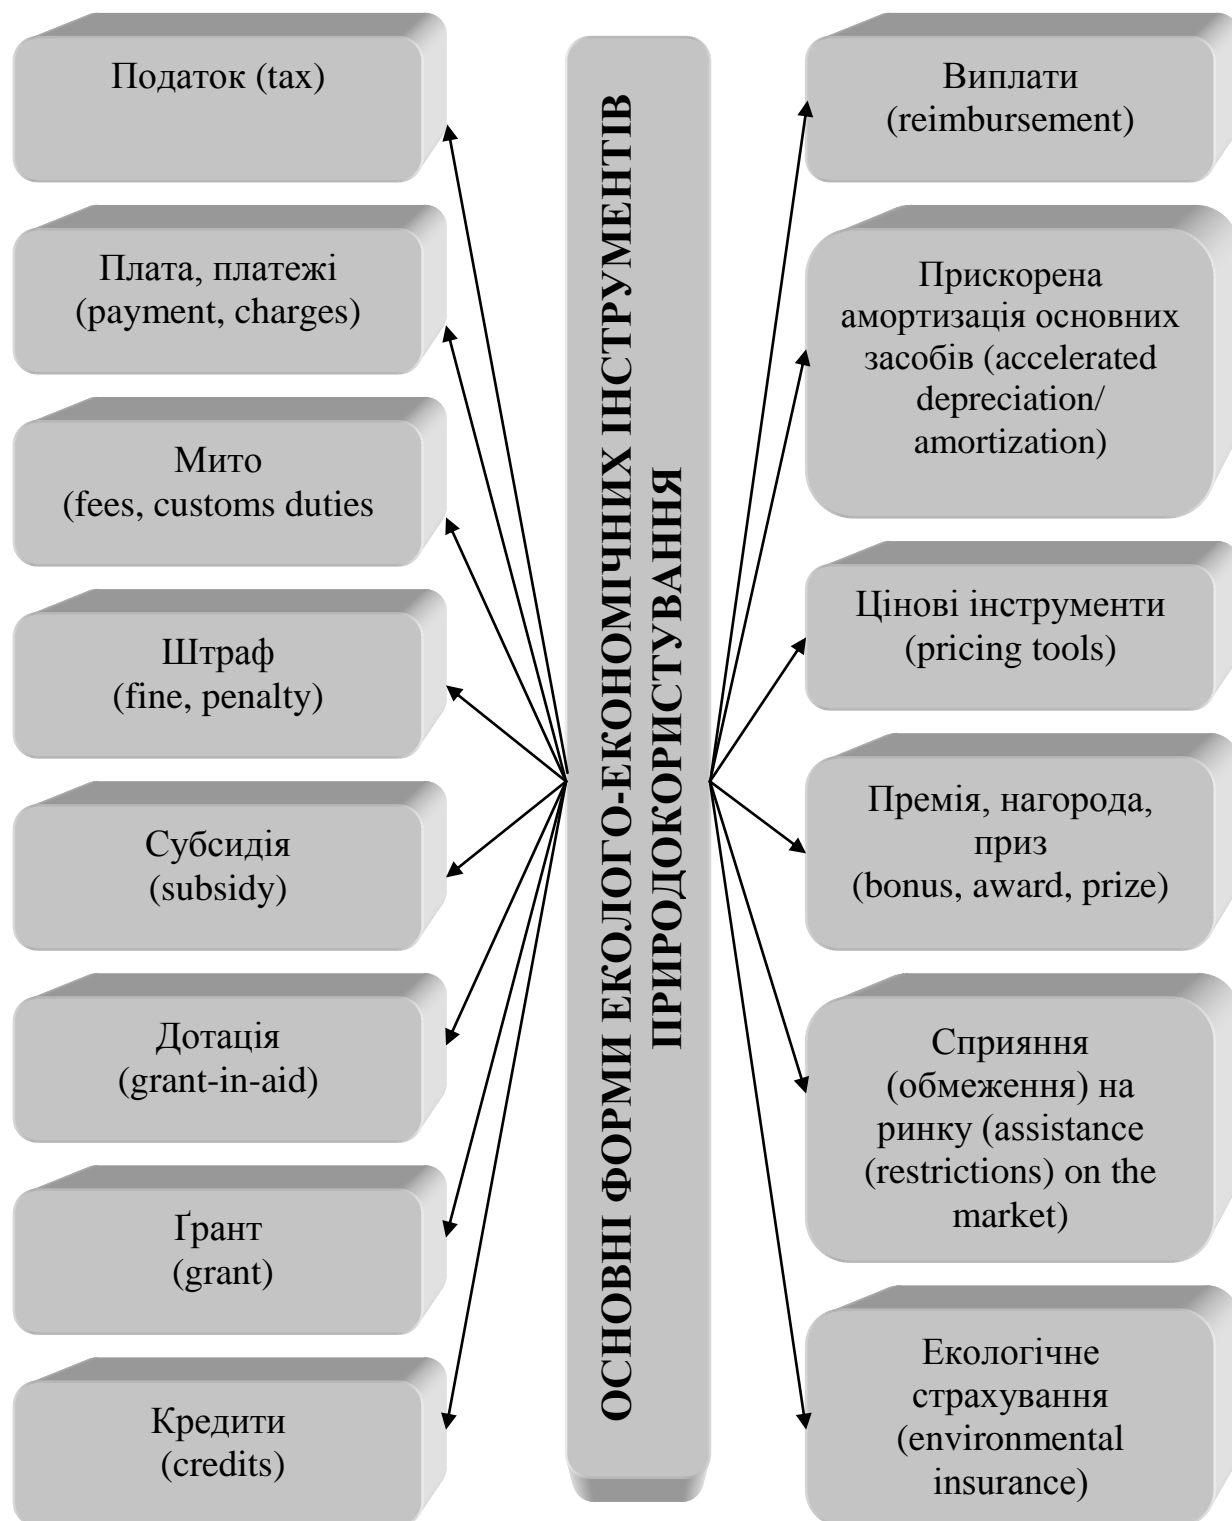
Податок (tax)

Плата, платежі (payment, charges)

Мито (fees, customs duties

Штраф (fine, penalty)

Субсидія (subsidy)

Дотація (grant-in-aid)

Ґрант (grant)

Кредити (credits)

ОСНОВНІ ФОРМИ ЕКОЛОГО-ЕКОНОМІЧНИХ ІНСТРУМЕНТІВ ПРИРОДОКОРИСТУВАННЯ

Виплати (reimbursement)

Прискорена амортизація основних засобів (accelerated depreciation/ amortization)

Цінові інструменти (pricing tools)

Премія, нагорода, приз (bonus, award, prize)

Сприяння (обмеження) на ринку (assistance (restrictions) on the market)

Екологічне страхування (environmental insurance)